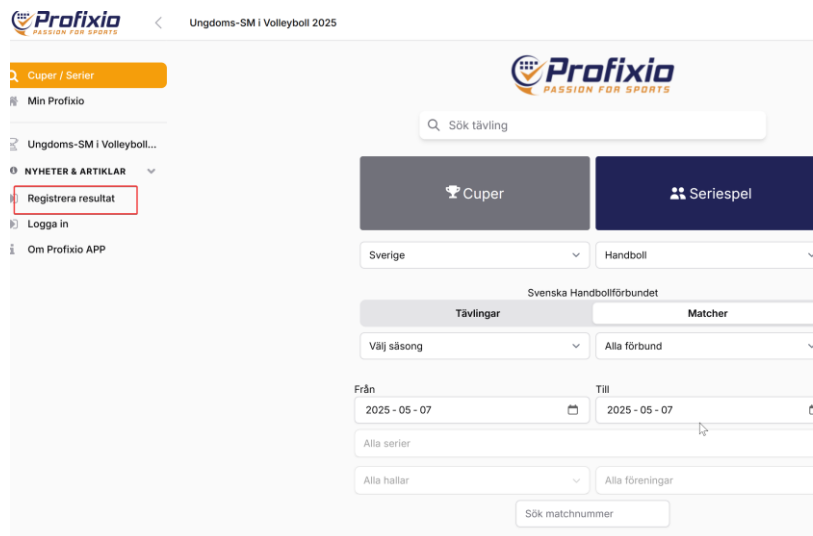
Profixio
PASSION FOR SPORTS

Ungdoms-SM i Volleyboll 2025

Cuper / Serier
Min Profixio
Ungdoms-SM i Volleyboll...
NYHETER & ARTIKLAR
Registrera resultat
Logga in
Om Profixio APP

Profixio
PASSION FOR SPORTS

Sök tävling

Cuper
Seriespel

Sverige
Handboll

Svenska Handbollförbundet

Tävlingar
Matcher

Välj säsong
Alla förbund

Från
2025 - 05 - 07
Till
2025 - 05 - 07

Alla serier

Alla hallar
Alla föreningar

Sök matchnummer